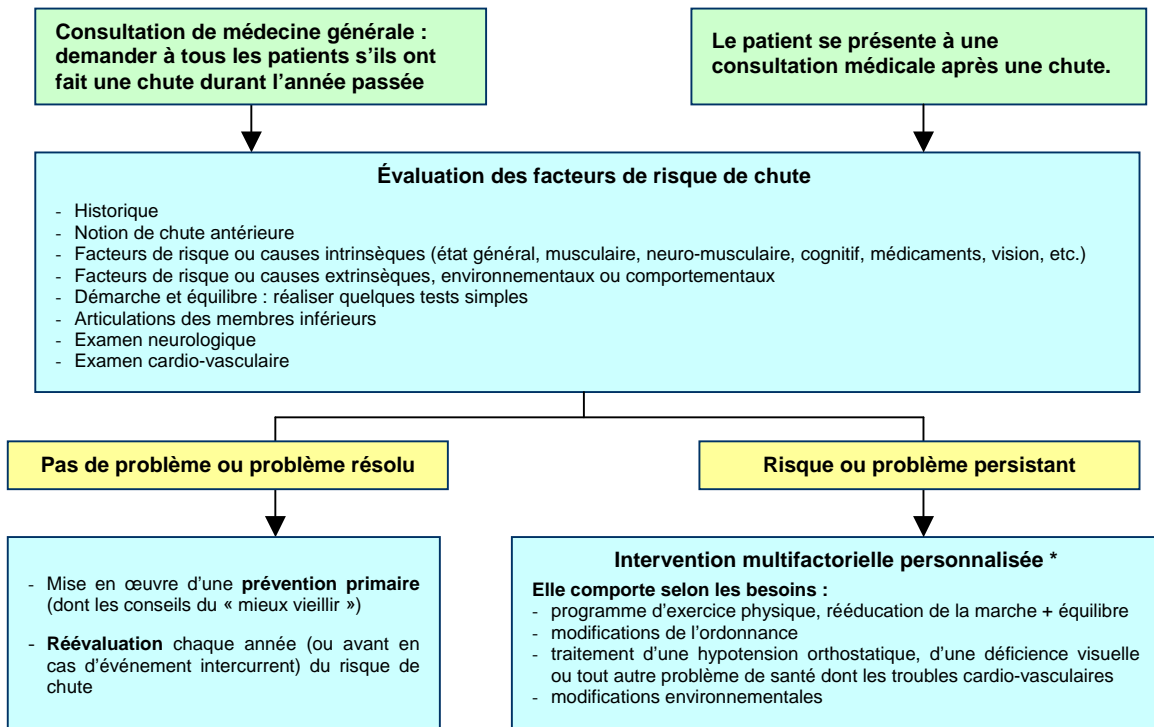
Consultation de médecine générale : demander à tous les patients s'ils ont fait une chute durant l'année passée

Le patient se présente à une consultation médicale après une chute.

Évaluation des facteurs de risque de chute

- Historique
- Notion de chute antérieure
- Facteurs de risque ou causes intrinsèques (état général, musculaire, neuro-musculaire, cognitif, médicaments, vision, etc.)
- Facteurs de risque ou causes extrinsèques, environnementaux ou comportementaux
- Démarche et équilibre : réaliser quelques tests simples
- Articulations des membres inférieurs
- Examen neurologique
- Examen cardio-vasculaire

Pas de problème ou problème résolu

Risque ou problème persistant

- Mise en œuvre d'une prévention primaire (dont les conseils du « mieux vieillir »)

- Réévaluation chaque année (ou avant en cas d'événement intercurrent) du risque de chute

Intervention multifactorielle personnalisée *

Elle comporte selon les besoins :
- programme d'exercice physique, rééducation de la marche + équilibre
- modifications de l'ordonnance
- traitement d'une hypotension orthostatique, d'une déficience visuelle ou tout autre problème de santé dont les troubles cardio-vasculaires
- modifications environnementales